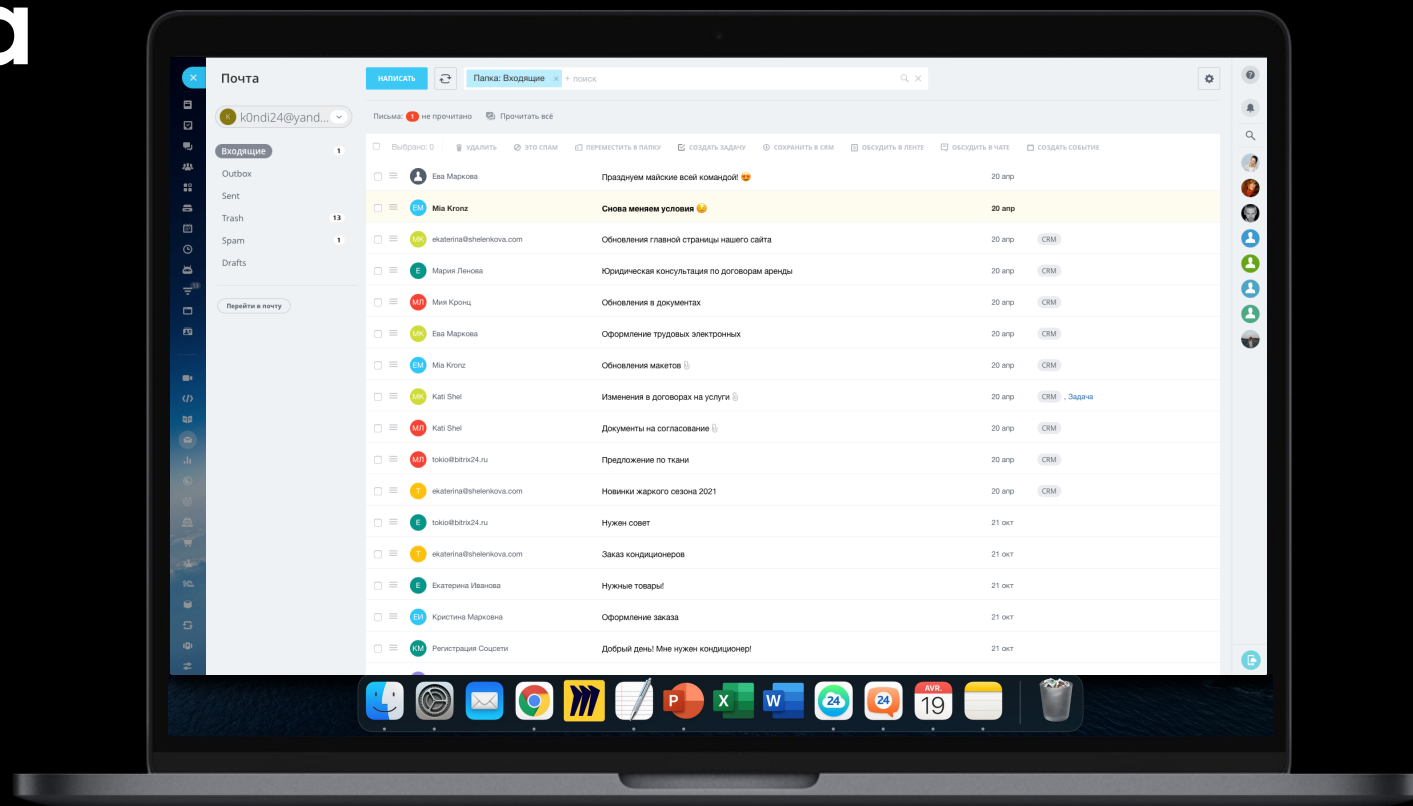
Почта

НАПИСАТЬ

Папка: Входящие × + поиск

k0ndi24@yand...

Входящие 1
Outbox
Sent
Trash 13
Spam 1
Drafts

Перейти в почту

Письма: 1 не прочитано Прочитать всё

Выбрано: 0 УДАЛИТЬ ЭТО СПАМ ПЕРЕМЕСТИТЬ В ПАПКУ СОЗДАТЬ ЗАДАЧУ СОХРАНИТЬ В CRM ОБСУДИТЬ В ЛЕНТЕ ОБСУДИТЬ В ЧАТЕ СОЗДАТЬ СОБЫТИЕ

| | | | |
|---|---|---|---|
| Ева Маркова | Празднуем майские всей командой! 😍 | 20 апр | |
| EM Mia Kronz | Снова меняем условия 😉 | 20 апр | |
| MK ekaterina@shelenkova.com | Обновления главной страницы нашего сайта | 20 апр | CRM |
| E Мария Ленова | Юридическая консультация по договорам аренды | 20 апр | CRM |
| МЛ Мия Кронц | Обновления в документах | 20 апр | CRM |
| MK Ева Маркова | Оформление трудовых электронных | 20 апр | CRM |
| EM Mia Kronz | Обновления макетов | 20 апр | CRM |
| MK Kati Shel | Изменения в договорах на услуги | 20 апр | CRM , Задача |
| МЛ Kati Shel | Документы на согласование | 20 апр | CRM |
| МЛ tokio@bitrix24.ru | Предложение по ткани | 20 апр | CRM |
| T ekaterina@shelenkova.com | Новинки жаркого сезона 2021 | 20 апр | CRM |
| E tokio@bitrix24.ru | Нужен совет | 21 окт | |
| T ekaterina@shelenkova.com | Заказ кондиционеров | 21 окт | |
| E Екатерина Иванова | Нужные товары! | 21 окт | |
| ЕИ Кристина Марковна | Оформление заказа | 21 окт | |
| KM Регистрация Соцсети | Добрый день! Мне нужен кондиционер! | 21 окт | |

24 24 AVR. 19